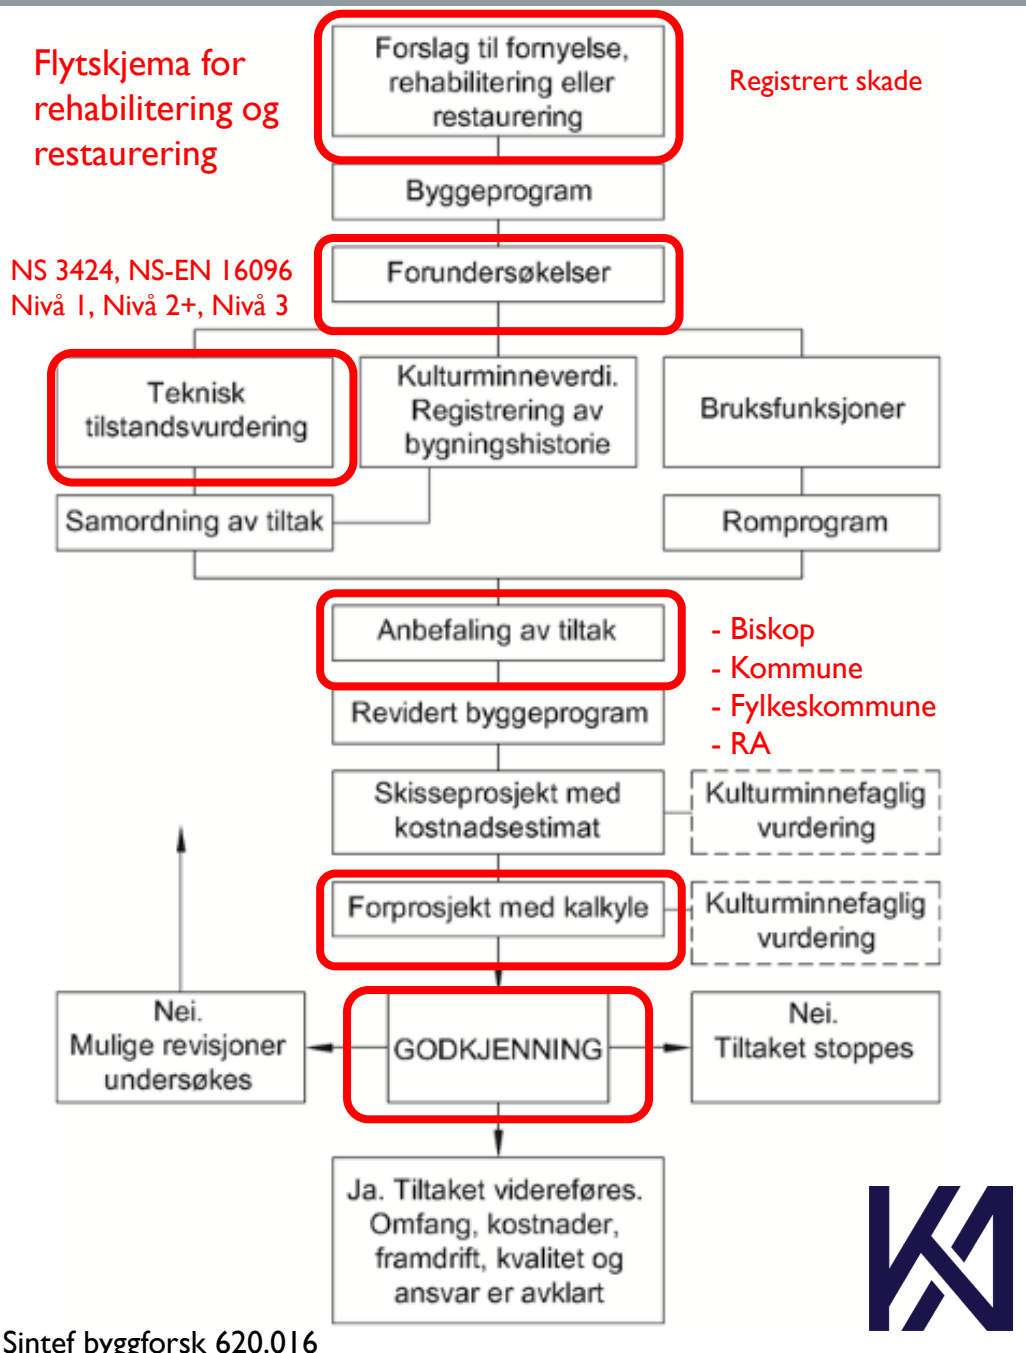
Flytskjema for rehabilitering og restaurering

Forslag til fornyelse, rehabilitering eller restaurering

Registrert skade

Byggeprogram

NS 3424, NS-EN 16096
Nivå 1, Nivå 2+, Nivå 3

Forundersøkelser

Teknisk tilstandsvurdering

Kulturminneverdi. Registrering av bygningshistorie

Bruksfunksjoner

Samordning av tiltak

Romprogram

Anbefaling av tiltak

- Biskop
- Kommune
- Fylkeskommune
- RA

Revidert byggeprogram

Skisseprosjekt med kostnadsestimat

Kulturminnefaglig vurdering

Forprosjekt med kalkyle

Kulturminnefaglig vurdering

Nei. Mulige revisjoner undersøkes

GODKJENNING

Nei. Tiltaket stoppes

Ja. Tiltaket videreføres. Omfang, kostnader, framdrift, kvalitet og ansvar er avklart

Sintef byggforsk 620.016